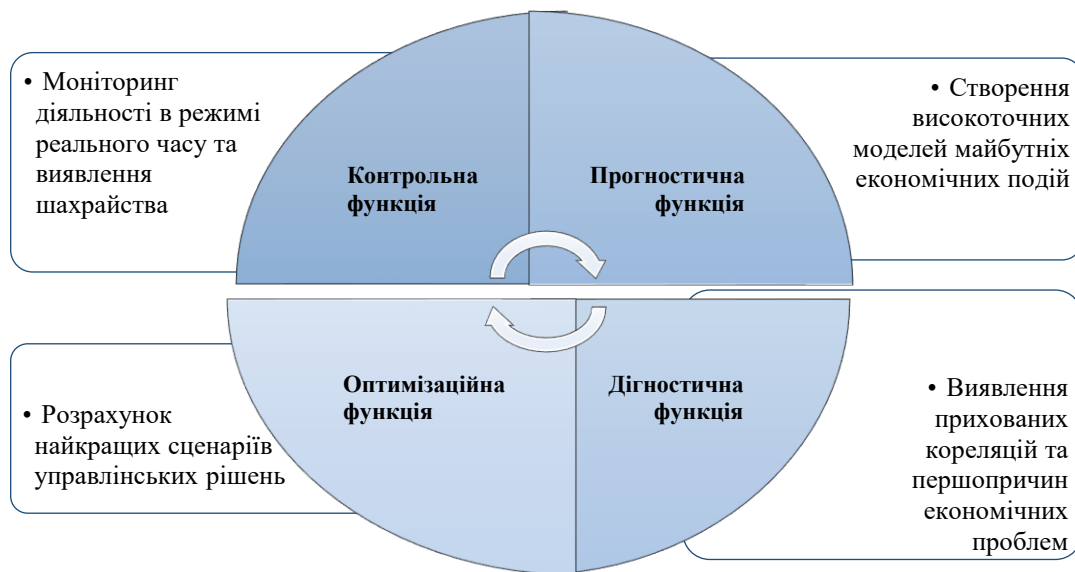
• Моніторинг діяльності в режимі реального часу та виявлення шахрайства

Контрольна функція

Прогностична функція

• Створення високоточних моделей майбутніх економічних подій

• Розрахунок найкращих сценаріїв управлінських рішень

Оптимізаційна функція

Дігностична функція

• Виявлення прихованих кореляцій та першопричин економічних проблем